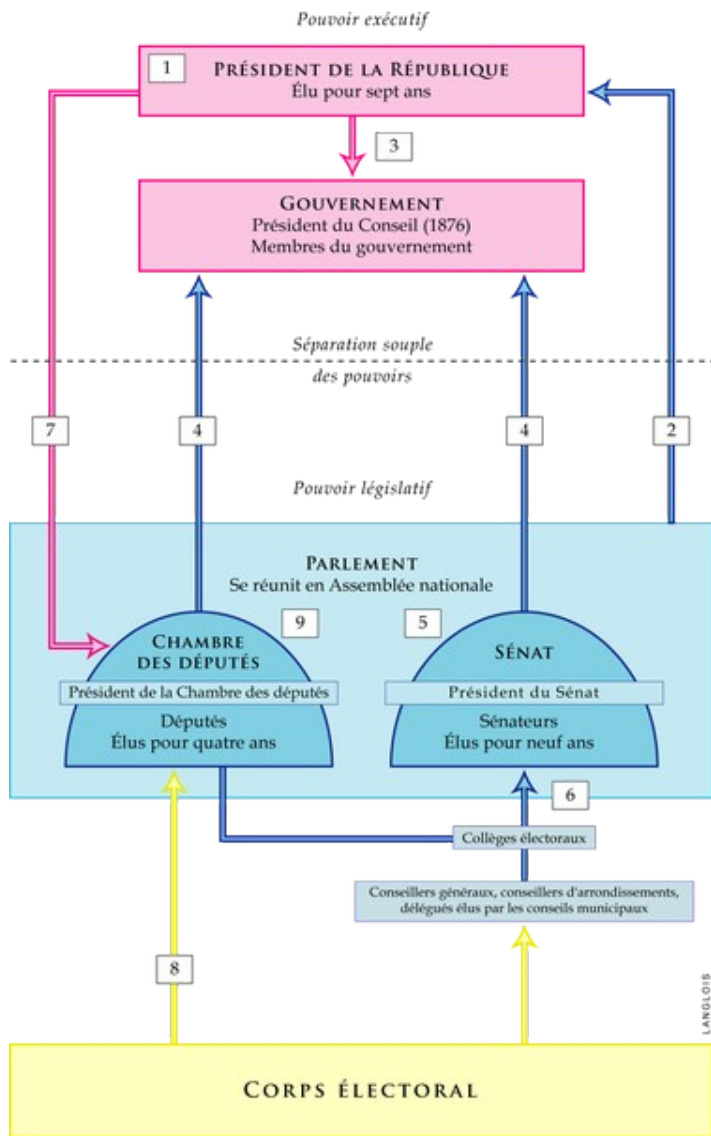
Pouvoir exécutif

1 PRÉSIDENT DE LA RÉPUBLIQUE
Élu pour sept ans

3

GOUVERNEMENT
Président du Conseil (1876)
Membres du gouvernement

Séparation souple des pouvoirs

7

4

4

2

Pouvoir législatif

PARLEMENT
Se réunit en Assemblée nationale

9

5

CHAMBRE DES DÉPUTÉS
Président de la Chambre des députés
Députés
Élus pour quatre ans

SÉNAT
Président du Sénat
Sénateurs
Élus pour neuf ans

6

Collèges électoraux

Conseillers généraux, conseillers d'arrondissements, délégués élus par les conseils municipaux

8

LANGLOIS

CORPS ÉLECTORAL